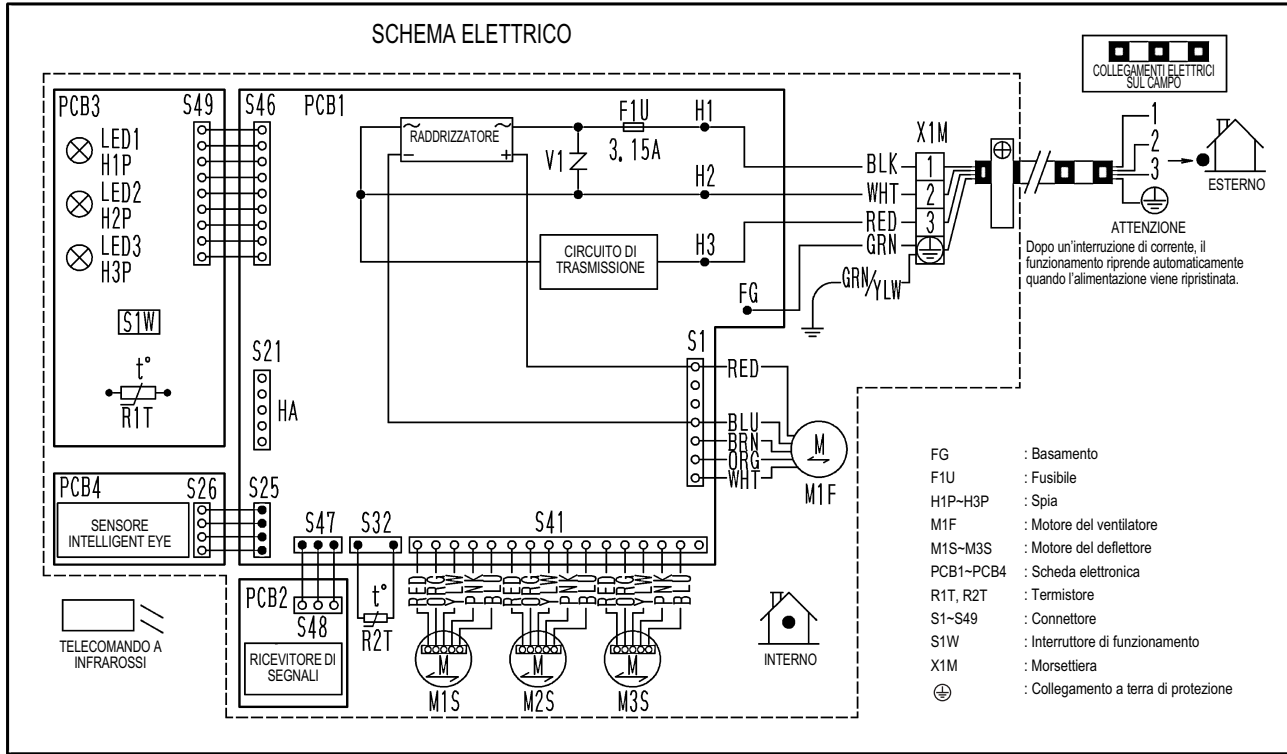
SCHEMA ELETTRICO

COLLEGAMENTI ELETTRICI SUL CAMPO

PCB3
S49
S46
PCB1
LED1 H1P
LED2 H2P
LED3 H3P
S1W
t°
R1T
RADDRIZZATORE
F1U
3.15A
H1
V1
H2
H3
CIRCUITO DI TRASMISSIONE
X1M
BLK 1
WHT 2
RED 3
GRN
GRN/YLW
FG
1
2
3
ESTERNO
ATTENZIONE
Dopo un'interruzione di corrente, il funzionamento riprende automaticamente quando l'alimentazione viene ripristinata.

S21
HA
S1
RED
BLU
BRN
ORG
WHT
M
M1F

PCB4
S26
S25
SENSORE INTELLIGENT EYE
S47
S32
S41
PCB2
S48
t°
R2T
RICEVITORE DI SEGNALI
TELECOMANDO A INFRAROSSI
M
M1S
M
M2S
M
M3S
INTERNO

FG : Basamento
F1U : Fusibile
H1P~H3P : Spia
M1F : Motore del ventilatore
M1S~M3S : Motore del deflettore
PCB1~PCB4 : Scheda elettronica
R1T, R2T : Termistore
S1~S49 : Connettore
S1W : Interruttore di funzionamento
X1M : Morsettiera
⊕ : Collegamento a terra di protezione